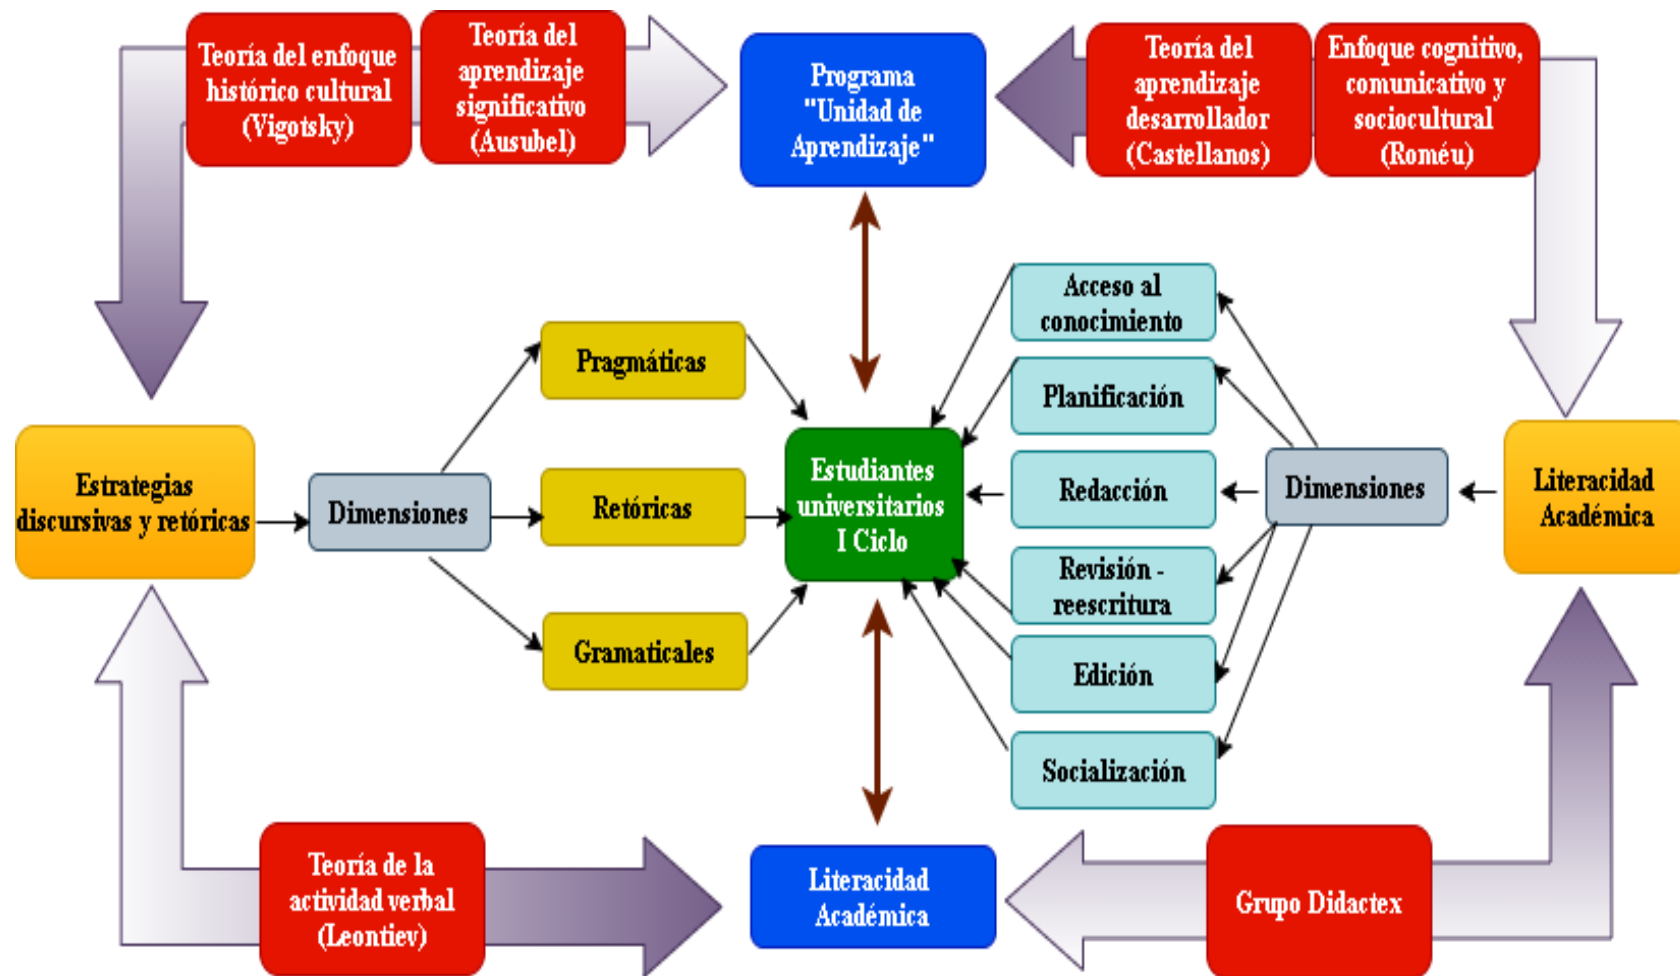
Teoría del enfoque histórico cultural (Vigotsky)

Teoría del aprendizaje significativo (Ausubel)

Programa "Unidad de Aprendizaje"

Teoría del aprendizaje desarrollador (Castellanos)

Enfoque cognitivo, comunicativo y sociocultural (Roméu)

Estrategias discursivas y retóricas

Dimensiones

Pragmáticas

Retóricas

Gramaticales

Estudiantes universitarios I Ciclo

Acceso al conocimiento

Planificación

Redacción

Revisión - reescritura

Edición

Socialización

Dimensiones

Literacidad Académica

Teoría de la actividad verbal (Leontiev)

Literacidad Académica

Grupo Didactex